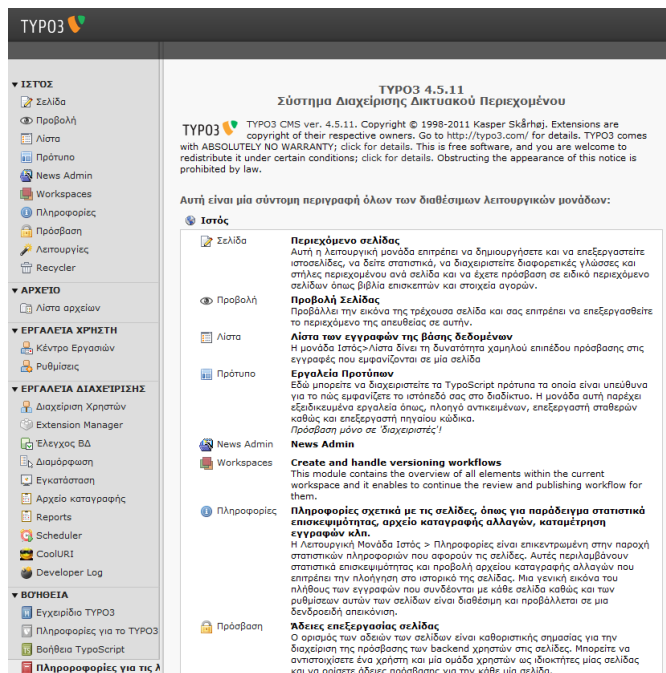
TYPO3

▼ ΙΣΤΟΣ
Σελίδα
Προβολή
Λίστα
Πρότυπο
News Admin
Workspaces
Πληροφορίες
Πρόσβαση
Λειτουργίες
Recycler

▼ ΑΡΧΕΙΟ
Λίστα αρχείων

▼ ΕΡΓΑΛΕΙΑ ΧΡΗΣΤΗ
Κέντρο Εργασιών
Ρυθμίσεις

▼ ΕΡΓΑΛΕΙΑ ΔΙΑΧΕΙΡΙΣΗΣ
Διαχείριση Χρηστών
Extension Manager
Έλεγχος ΒΔ
Διαμόρφωση
Εγκατάσταση
Αρχείο καταγραφής
Reports
Scheduler
CoolURI
Developer Log

▼ ΒΟΗΘΕΙΑ
Εγχειρίδιο TYPO3
Πληροφορίες για το TYPO3
Βοήθεια TypoScript
Πληροφορίες για τις λ

TYPO3 4.5.11
Σύστημα Διαχείρισης Δικτυακού Περιεχομένου

TYPO3 CMS ver. 4.5.11. Copyright © 1998-2011 Kasper Skårhøj. Extensions are copyright of their respective owners. Go to http://typo3.com/ for details. TYPO3 comes with ABSOLUTELY NO WARRANTY; click for details. This is free software, and you are welcome to redistribute it under certain conditions; click for details. Obstructing the appearance of this notice is prohibited by law.

Αυτή είναι μία σύντομη περιγραφή όλων των διαθέσιμων λειτουργικών μονάδων:

Ιστός

| | |
|---|---|
| Σελίδα | **Περιεχόμενο σελίδας** Αυτή η λειτουργική μονάδα επιτρέπει να δημιουργήσετε και να επεξεργαστείτε ιστοσελίδες, να δείτε στατιστικά, να διαχειριστείτε διαφορετικές γλώσσες και στήλες περιεχομένου ανά σελίδα και να έχετε πρόσβαση σε ειδικό περιεχόμενο σελίδων όπως βιβλία επισκεπτών και στοιχεία αγορών. |
| Προβολή | **Προβολή Σελίδας** Προβάλλει την εικόνα της τρέχουσα σελίδα και σας επιτρέπει να επεξεργασθείτε το περιεχόμενο της απευθείας σε αυτήν. |
| Λίστα | **Λίστα των εγγραφών της βάσης δεδομένων** Η μονάδα Ιστός>Λίστα δίνει τη δυνατότητα χαμηλού επιπέδου πρόσβασης στις εγγραφές που εμφανίζονται σε μία σελίδα |
| Πρότυπο | **Εργαλεία Προτύπων** Εδώ μπορείτε να διαχειριστείτε τα TypoScript πρότυπα τα οποία είναι υπεύθυνα για το πώς εμφανίζετε το ιστότοπό σας στο διαδίκτυο. Η μονάδα αυτή παρέχει εξειδικευμένα εργαλεία όπως, πλοηγό αντικειμένων, επεξεργαστή σταθερών καθώς και επεξεργαστή πηγαίου κώδικα. *Πρόσβαση μόνο σε 'διαχειριστές'!* |
| News Admin | **News Admin** |
| Workspaces | **Create and handle versioning workflows** This module contains the overview of all elements within the current workspace and it enables to continue the review and publishing workflow for them. |
| Πληροφορίες | **Πληροφορίες σχετικά με τις σελίδες, όπως για παράδειγμα στατιστικά επισκεψιμότητας, αρχείο καταγραφής αλλαγών, καταμέτρηση εγγραφών κλπ.** Η Λειτουργική Μονάδα Ιστός > Πληροφορίες είναι επικεντρωμένη στην παροχή στατιστικών πληροφοριών που αφορούν τις σελίδες. Αυτές περιλαμβάνουν στατιστικά επισκεψιμότητας και προβολή αρχείου καταγραφής αλλαγών που επιτρέπει την πλοήγηση στο ιστορικό της σελίδας. Μια γενική εικόνα του πλήθους των εγγραφών που συνδέονται με κάθε σελίδα καθώς και των ρυθμίσεων αυτών των σελίδων είναι διαθέσιμη και προβάλλεται σε μια δενδροειδή απεικόνιση. |
| Πρόσβαση | **Άδειες επεξεργασίας σελίδας** Ο ορισμός των αδειών των σελίδων είναι καθοριστικής σημασίας για την διαχείριση της πρόσβασης των backend χρηστών στις σελίδες. Μπορείτε να αντιστοιχίσετε ένα χρήστη και μία ομάδα χρηστών ως ιδιοκτήτες μίας σελίδας και να ορίσετε άδειες πρόσβασης για την κάθε μία σελίδα. |